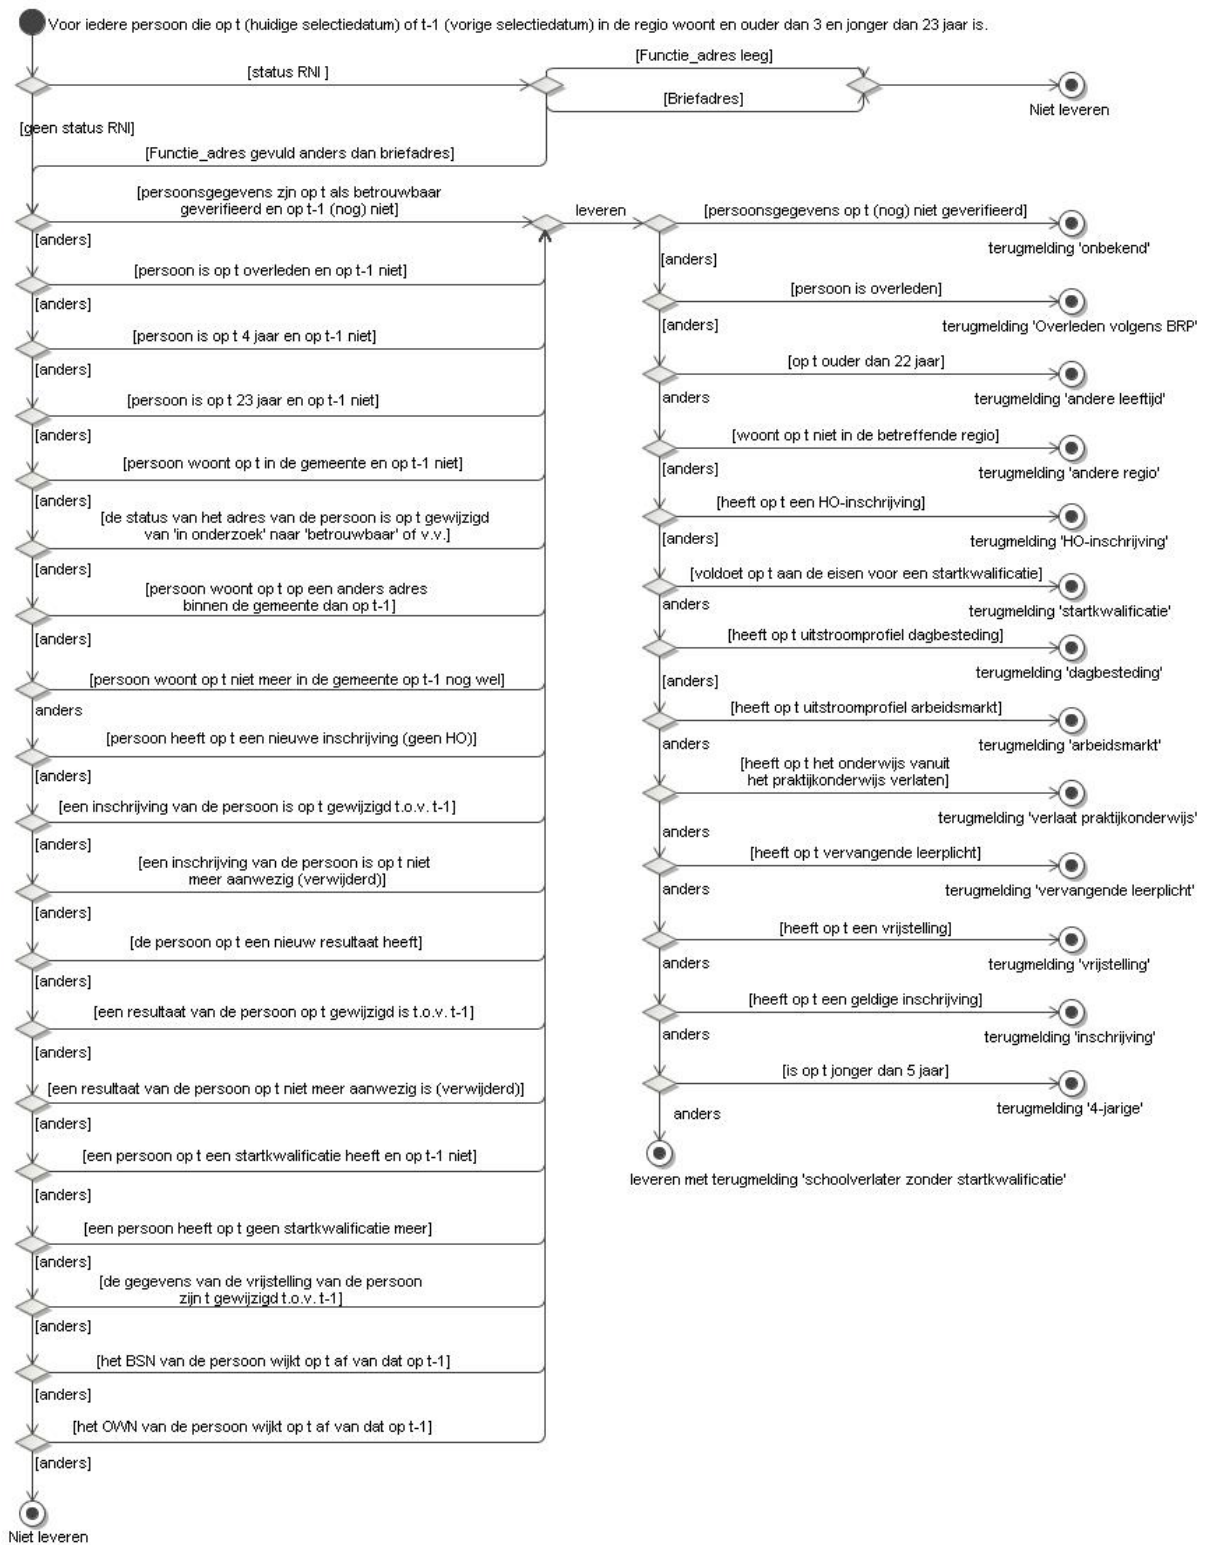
Voor iedere persoon die op t (huidige selectiedatum) of t-1 (vorige selectiedatum) in de regio woont en ouder dan 3 en jonger dan 23 jaar is.

[status RNI ]
[Functie_adres leeg]
[Briefadres]
Niet leveren
[geen status RNI]
[Functie_adres gevuld anders dan briefadres]

[persoonsgegevens zijn op t als betrouwbaar geverifieerd en op t-1 (nog) niet]
[anders]
[persoon is op t overleden en op t-1 niet]
[anders]
[persoon is op t 4 jaar en op t-1 niet]
[anders]
[persoon is op t 23 jaar en op t-1 niet]
[anders]
[persoon woont op t in de gemeente en op t-1 niet]
[anders]
[de status van het adres van de persoon is op t gewijzigd van 'in onderzoek' naar 'betrouwbaar' of v.v.]
[anders]
[persoon woont op t op een anders adres binnen de gemeente dan op t-1]
[anders]
[persoon woont op t niet meer in de gemeente op t-1 nog wel]
anders
[persoon heeft op t een nieuwe inschrijving (geen HO)]
[anders]
[een inschrijving van de persoon is op t gewijzigd t.o.v. t-1]
[anders]
[een inschrijving van de persoon is op t niet meer aanwezig (verwijderd)]
[anders]
[de persoon op t een nieuw resultaat heeft]
[anders]
[een resultaat van de persoon op t gewijzigd is t.o.v. t-1]
[anders]
[een resultaat van de persoon op t niet meer aanwezig is (verwijderd)]
[anders]
[een persoon op t een startkwalificatie heeft en op t-1 niet]
[anders]
[een persoon heeft op t geen startkwalificatie meer]
[anders]
[de gegevens van de vrijstelling van de persoon zijn t gewijzigd t.o.v. t-1]
[anders]
[het BSN van de persoon wijkt op t af van dat op t-1]
[anders]
[het OWN van de persoon wijkt op t af van dat op t-1]
[anders]
Niet leveren

leveren
[persoonsgegevens op t (nog) niet geverifieerd]
terugmelding 'onbekend'
[anders]
[persoon is overleden]
terugmelding 'Overleden volgens BRP'
[anders]
[op t ouder dan 22 jaar]
terugmelding 'andere leeftijd'
anders
[woont op t niet in de betreffende regio]
terugmelding 'andere regio'
[anders]
[heeft op t een HO-inschrijving]
terugmelding 'HO-inschrijving'
[anders]
[voldoet op t aan de eisen voor een startkwalificatie]
terugmelding 'startkwalificatie'
anders
[heeft op t uitstroomprofiel dagbesteding]
terugmelding 'dagbesteding'
[anders]
[heeft op t uitstroomprofiel arbeidsmarkt]
terugmelding 'arbeidsmarkt'
anders
[heeft op t het onderwijs vanuit het praktijkonderwijs verlaten]
terugmelding 'verlaat praktijkonderwijs'
anders
[heeft op t vervangende leerplicht]
terugmelding 'vervangende leerplicht'
anders
[heeft op t een vrijstelling]
terugmelding 'vrijstelling'
anders
[heeft op t een geldige inschrijving]
terugmelding 'inschrijving'
anders
[is op t jonger dan 5 jaar]
terugmelding '4-jarige'
anders
leveren met terugmelding 'schoolverlater zonder startkwalificatie'